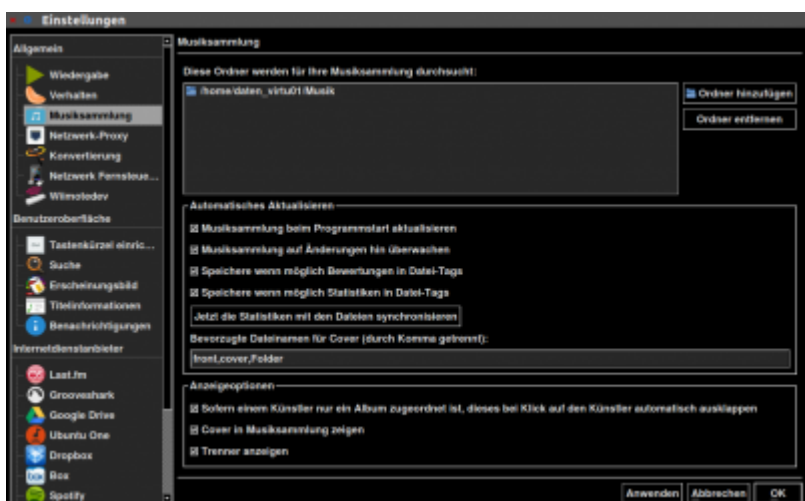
Einstellungen

Allgemein
Wiedergabe
Verhalten
Musiksammlung
Netzwerk-Proxy
Konvertierung
Netzwerk Fernsteue...
Wiimotedev
Benutzeroberfläche
Tastenkürzel einric...
Suche
Erscheinungsbild
Titelinformationen
Benachrichtigungen
Internetdienstanbieter
Last.fm
Grooveshark
Google Drive
Ubuntu One
Dropbox
Box
Spotify

Musiksammlung

Diese Ordner werden für Ihre Musiksammlung durchsucht:
/home/daten_virtu01/Musik
Ordner hinzufügen
Ordner entfernen

Automatisches Aktualisieren
☑ Musiksammlung beim Programmstart aktualisieren
☑ Musiksammlung auf Änderungen hin überwachen
☑ Speichere wenn möglich Bewertungen in Datei-Tags
☑ Speichere wenn möglich Statistiken in Datei-Tags
Jetzt die Statistiken mit den Dateien synchronisieren
Bevorzugte Dateinamen für Cover (durch Komma getrennt):
front,cover,Folder

Anzeigeoptionen
☑ Sofern einem Künstler nur ein Album zugeordnet ist, dieses bei Klick auf den Künstler automatisch ausklappen
☑ Cover in Musiksammlung zeigen
☑ Trenner anzeigen

Anwenden
Abbrechen
OK